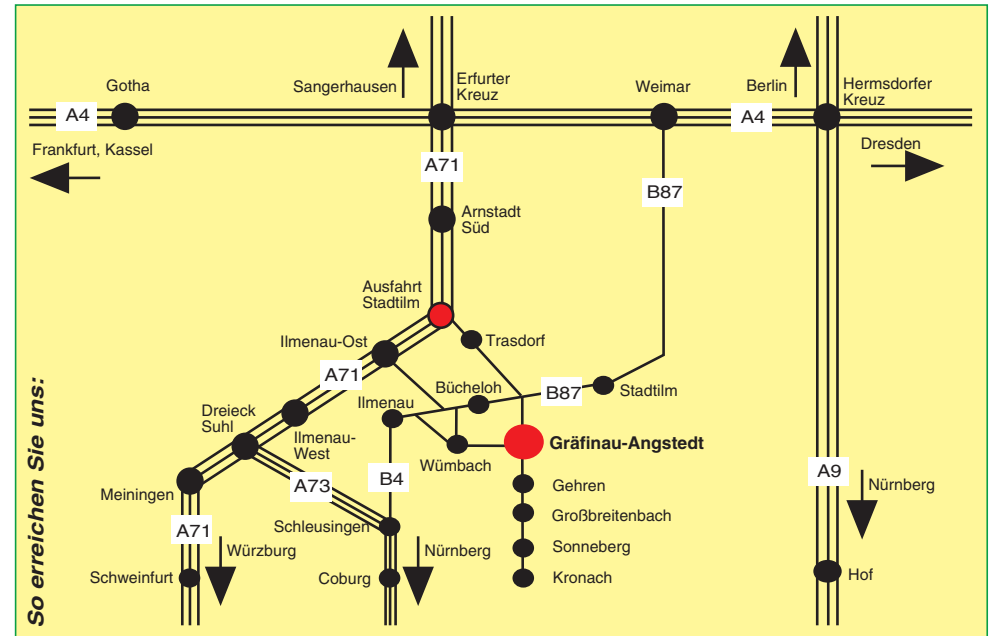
So erreichen Sie uns:

Gotha
A4
Frankfurt, Kassel
Sangerhausen
Erfurter Kreuz
Weimar
Berlin
Hermsdorfer Kreuz
A4
Dresden
A71
B87
Arnstadt Süd
Ausfahrt Stadtilm
Trasdorf
Ilmenau-Ost
A71
Bücheloh
B87
Stadtilm
Ilmenau
Dreieck Suhl
Ilmenau-West
Wümbach
Gräfinau-Angstedt
A73
B4
Meiningen
Gehren
Großbreitenbach
Schleusingen
A71
Würzburg
Nürnberg
Sonneberg
Schweinfurt
Coburg
Kronach
A9
Nürnberg
Hof